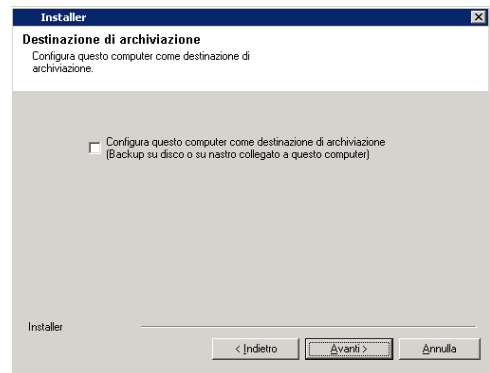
Installer

Destinazione di archiviazione

Configura questo computer come destinazione di archiviazione.

Configura questo computer come destinazione di archiviazione (Backup su disco o su nastro collegato a questo computer)

Installer

< Indietro

Avanti >

Annulla